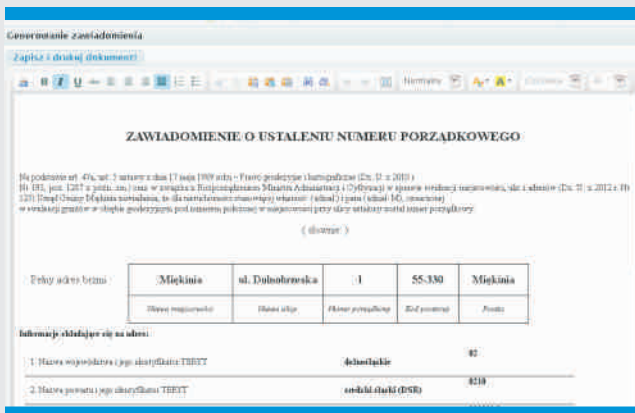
Generowanie zawiadomienia

Zapisz i drukuj dokument

Normalny

ZAWIADOMIENIE O USTALENIU NUMERU PORZĄDKOWEGO

Na podstawie art. 47a, ust. 3 ustawy z dnia 17 maja 1989 roku - Prawo geodezyjne i kartograficzne (Dz. U. z 2010 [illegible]) Nr 193, poz. 1287 z późn. zm.) oraz w związku z Rozporządzeniem Ministra Administracji i Cyfryzacji w sprawie ewidencji miejscowości, ulic i adresów (Dz. U. z 2012 r. Nr 125) Urząd Gminy Miękinia zawiadamia, że dla nieruchomości stanowiącej własność (adnal.) i jako (adnal. M), oznaczonej w ewidencji gruntów w obrębie geodezyjnym pod numerem położonej w miejscowości przy ulicy ustalony został numer porządkowy.

( słownie: )

| Pełny adres brzmi | Miękinia | ul. Dolnobrzeska | 1 | 55-330 | Miękinia |
|---|---|---|---|---|---|
| | Nazwa miejscowości | Nazwa ulicy | Numer porządkowy | Kod pocztowy | Poczta |

Informacje składające się na adres:

1. Nazwa województwa i jego identyfikator TERYT dolnośląskie 02

2. Nazwa powiatu i jego identyfikator TERYT średzki śląski (DSR) 0218